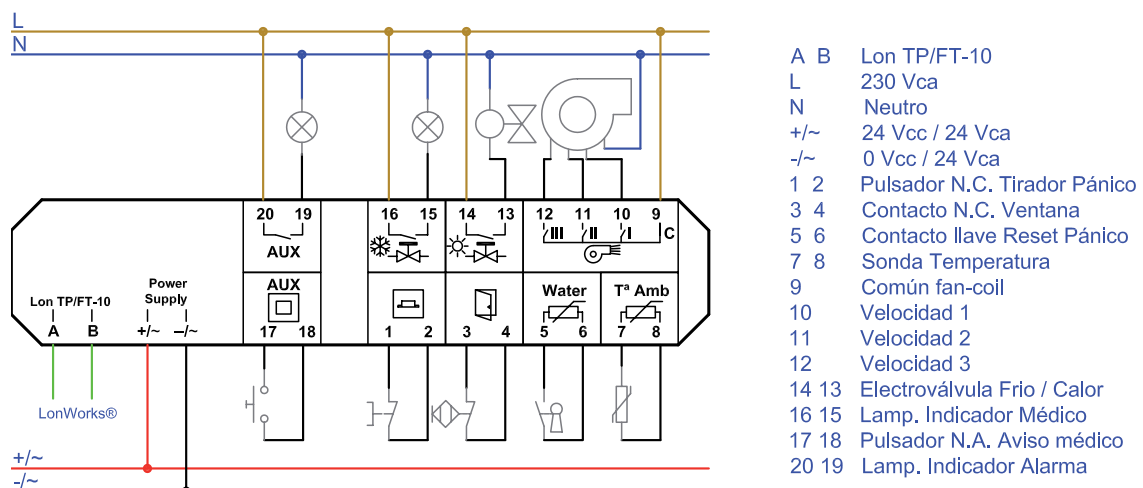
L
N

20 19
AUX
AUX
17 18

16 15
1 2

14 13
3 4

12 11 10 9
III II I C

Water
5 6

Tª Amb
7 8

Lon TP/FT-10
A B
Power Supply
+/~ –/~

LonWorks®

+/~
-/~

| | |
|---|---|
| A B | Lon TP/FT-10 |
| L | 230 Vca |
| N | Neutro |
| +/~ | 24 Vcc / 24 Vca |
| -/~ | 0 Vcc / 24 Vca |
| 1 2 | Pulsador N.C. Tirador Pánico |
| 3 4 | Contacto N.C. Ventana |
| 5 6 | Contacto llave Reset Pánico |
| 7 8 | Sonda Temperatura |
| 9 | Común fan-coil |
| 10 | Velocidad 1 |
| 11 | Velocidad 2 |
| 12 | Velocidad 3 |
| 14 13 | Electroválvula Frio / Calor |
| 16 15 | Lamp. Indicador Médico |
| 17 18 | Pulsador N.A. Aviso médico |
| 20 19 | Lamp. Indicador Alarma |